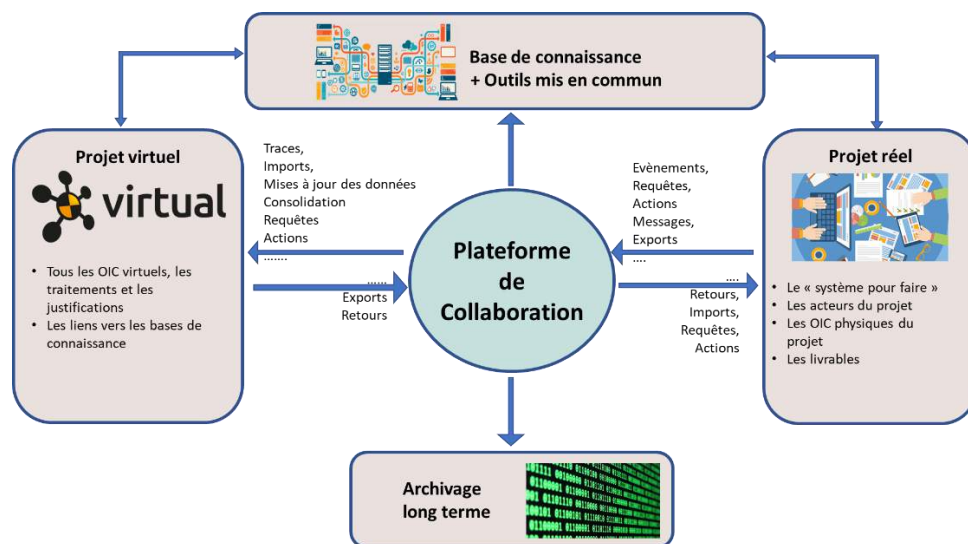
Base de connaissance
+ Outils mis en commun

Projet virtuel

virtual

- Tous les OIC virtuels, les traitements et les justifications
- Les liens vers les bases de connaissance

Traces,
Imports,
Mises à jour des données
Consolidation
Requêtes
Actions
.......

.....
Exports
Retours

Plateforme de Collaboration

Evènements,
Requêtes,
Actions
Messages,
Exports
....

....
Retours,
Imports,
Requêtes,
Actions

Projet réel

- Le « système pour faire »
- Les acteurs du projet
- Les OIC physiques du projet
- Les livrables

Archivage long terme